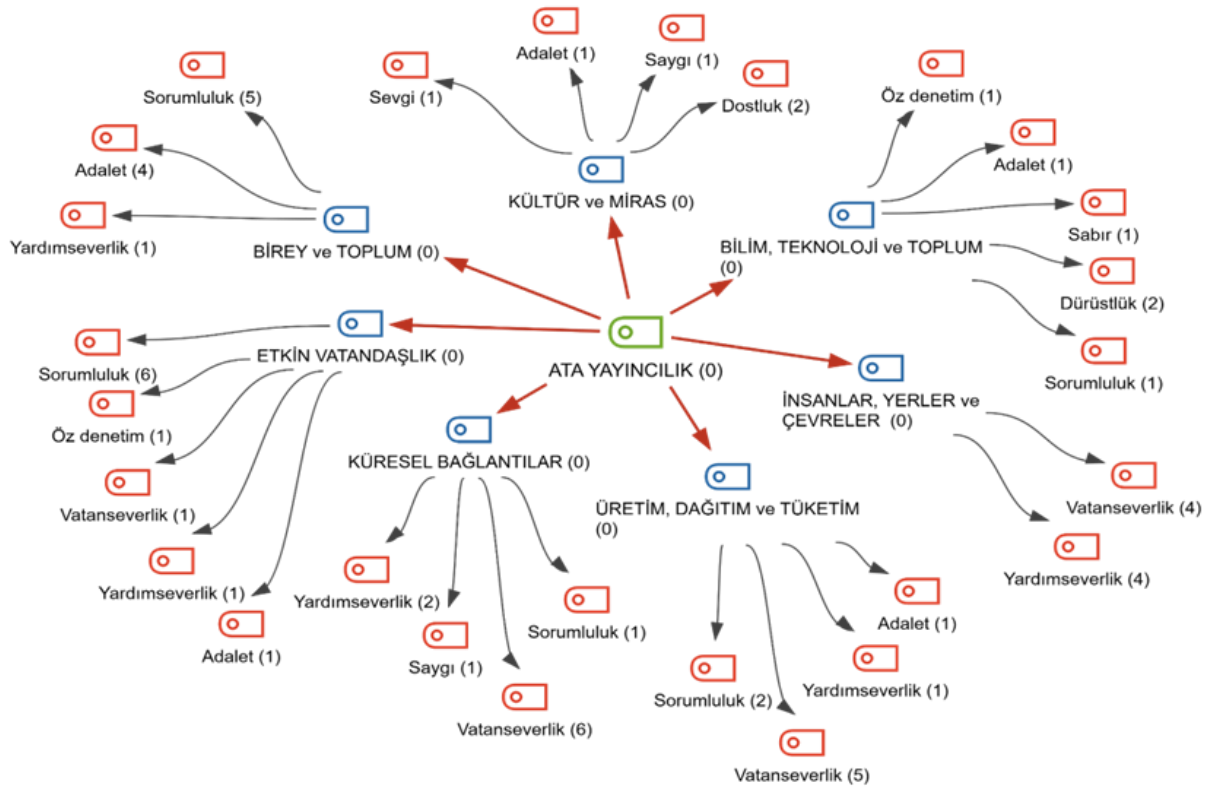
ATA YAYINCILIK (0)

BİREY ve TOPLUM (0)
Sorumluluk (5)
Adalet (4)
Yardımseverlik (1)

KÜLTÜR ve MİRAS (0)
Sevgi (1)
Adalet (1)
Saygı (1)
Dostluk (2)

BİLİM, TEKNOLOJİ ve TOPLUM (0)
Öz denetim (1)
Adalet (1)
Sabır (1)
Dürüstlük (2)
Sorumluluk (1)

ETKİN VATANDAŞLIK (0)
Sorumluluk (6)
Öz denetim (1)
Vatanseverlik (1)
Yardımseverlik (1)
Adalet (1)

KÜRESEL BAĞLANTILAR (0)
Yardımseverlik (2)
Saygı (1)
Vatanseverlik (6)
Sorumluluk (1)

ÜRETİM, DAĞITIM ve TÜKETİM (0)
Sorumluluk (2)
Vatanseverlik (5)
Yardımseverlik (1)
Adalet (1)

İNSANLAR, YERLER ve ÇEVRELER (0)
Vatanseverlik (4)
Yardımseverlik (4)